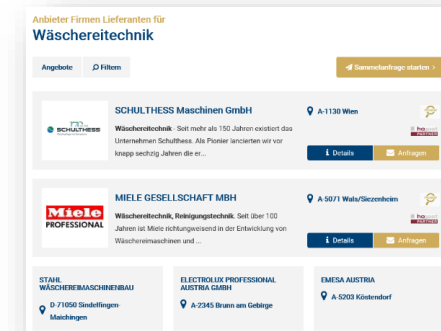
Anbieter Firmen Lieferanten für
Wäschereitechnik

Angebote

Filtern

Sammelanfrage starten ›

SCHULTHESS

SCHULTHESS Maschinen GmbH

Wäschereitechnik · Seit mehr als 150 Jahren existiert das Unternehmen Schulthess. Als Pionier lancierten wir vor knapp sechzig Jahren die er...

A-1130 Wien

Details

Anfragen

Miele PROFESSIONAL

MIELE GESELLSCHAFT MBH

Wäschereitechnik, Reinigungstechnik · Seit über 100 Jahren ist Miele richtungsweisend in der Entwicklung von Wäschereimaschinen und ...

A-5071 Wals/Siezenheim

Details

Anfragen

STAHL WÄSCHEREIMASCHINENBAU

D-71050 Sindelfingen-Maichingen

ELECTROLUX PROFESSIONAL AUSTRIA GMBH

A-2345 Brunn am Gebirge

EMESA AUSTRIA

A-5203 Köstendorf